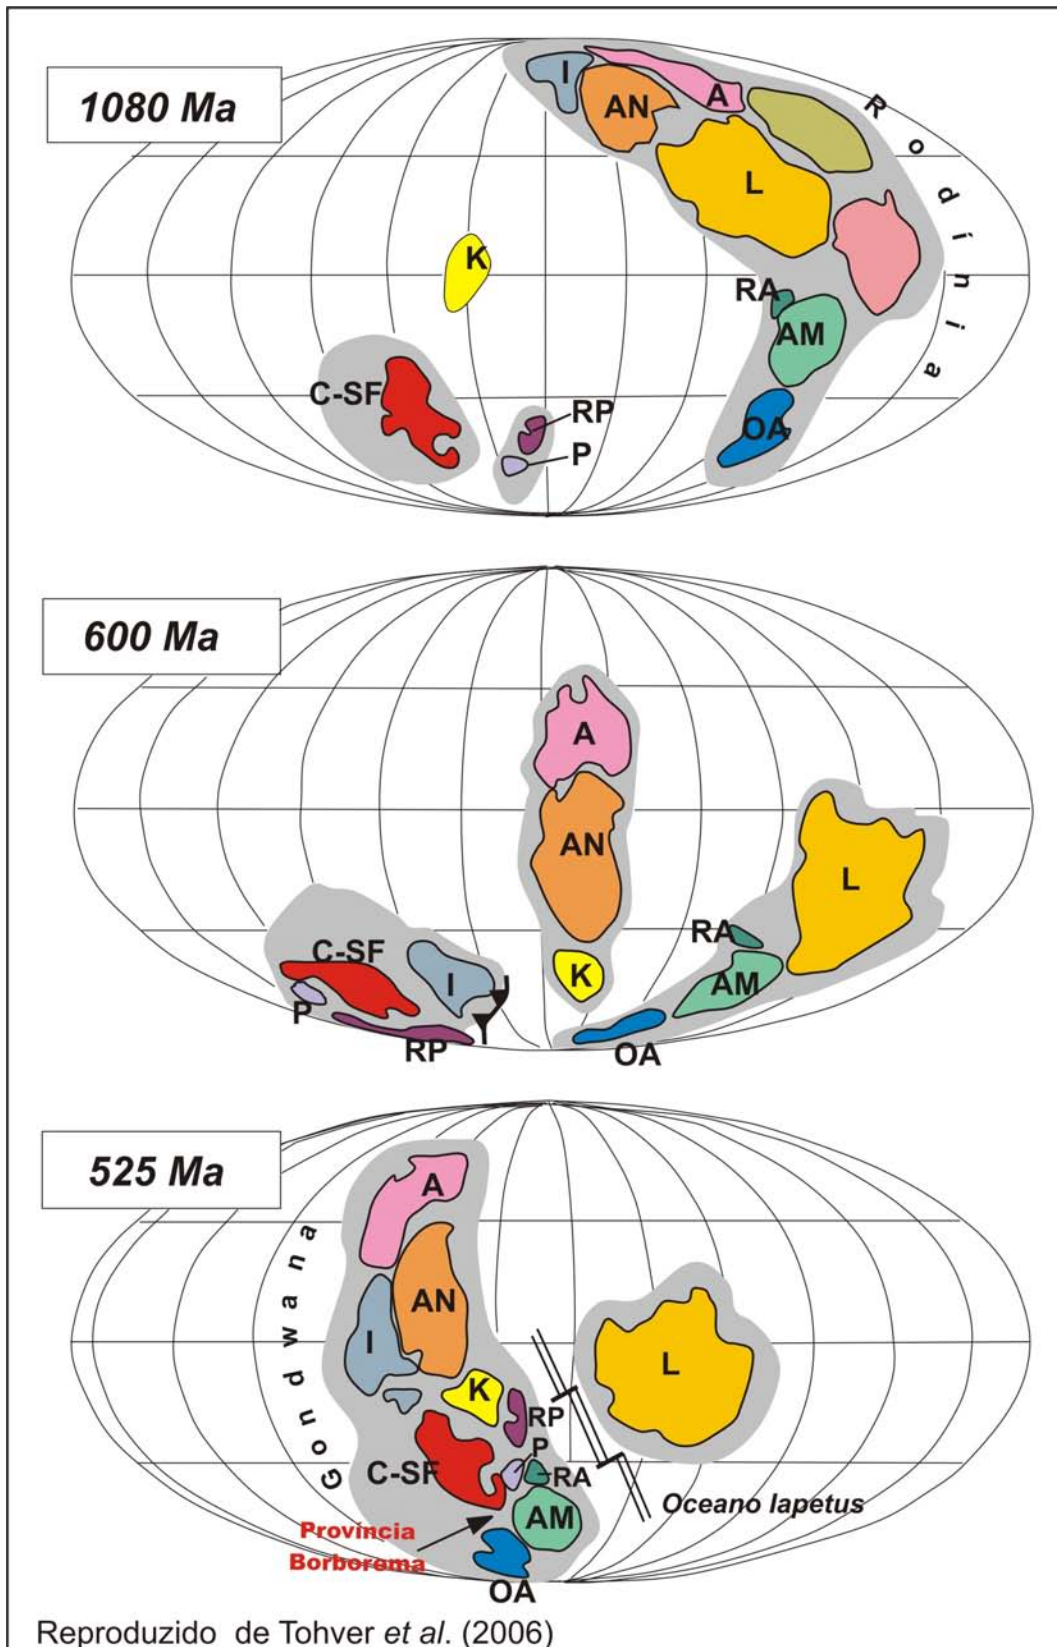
1080 Ma

I
AN
A
L
Rodínia
K
RA
AM
C-SF
RP
P
OA

600 Ma

A
AN
L
RA
C-SF
I
K
AM
P
RP
OA

525 Ma

A
Gondwana
AN
I
L
K
RP
P
C-SF
RA
AM
Oceano Iapetus
Província Borborema
OA

Reproduzido de Tohver *et al.* (2006)